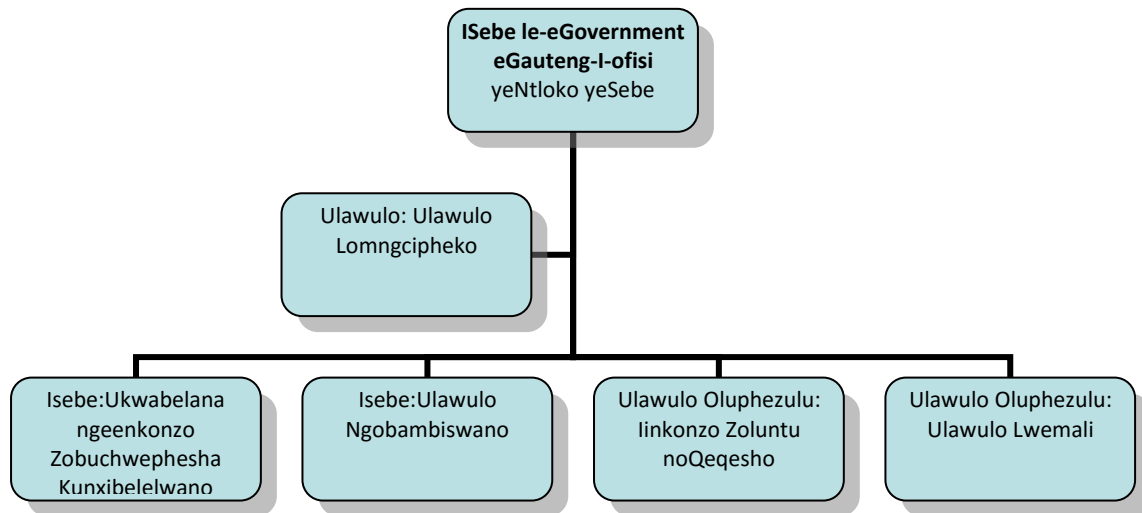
**ISebe le-eGovernment eGauteng-I-ofisi** yeNtloko yeSebe

Ulawulo: Ulawulo Lomngcipheko

Isebe:Ukwabelana ngeenkonzo Zobuchwephesha Kunxibelelwano

Isebe:Ulawulo Ngobambiswano

Ulawulo Oluphezulu: Iinkonzo Zoluntu noQeqesho

Ulawulo Oluphezulu: Ulawulo Lwemali